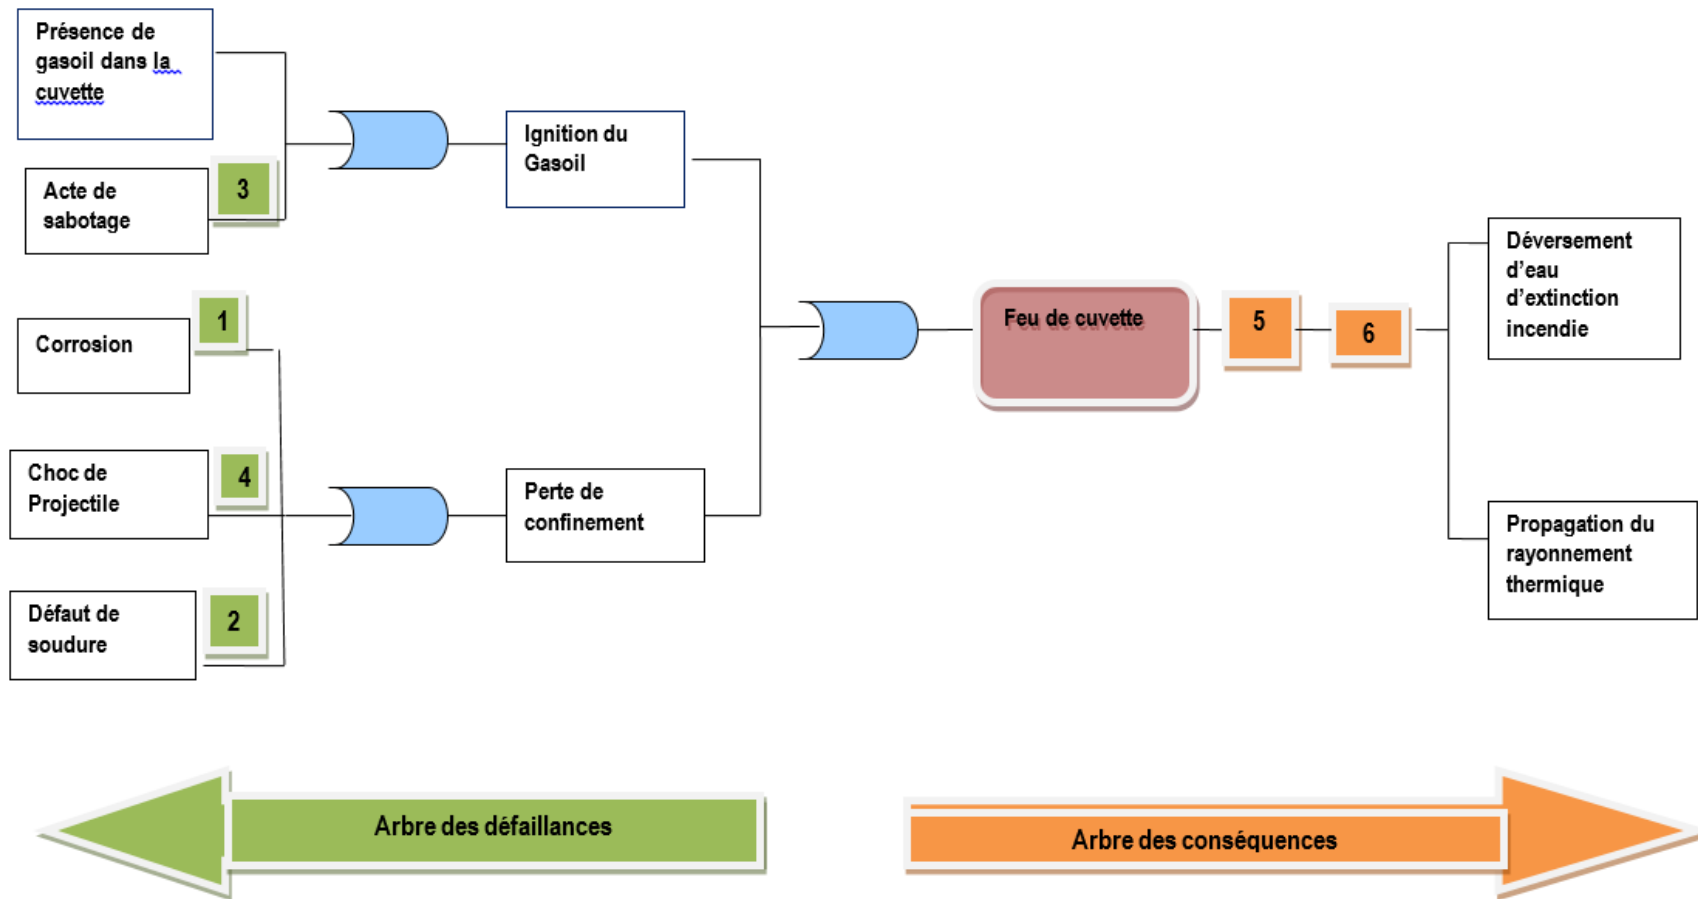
Présence de gasoil dans la cuvette

Acte de sabotage

3

Ignition du Gasoil

Corrosion

1

Choc de Projectile

4

Défaut de soudure

2

Perte de confinement

Feu de cuvette

5

6

Déversement d'eau d'extinction incendie

Propagation du rayonnement thermique

Arbre des défaillances

Arbre des conséquences